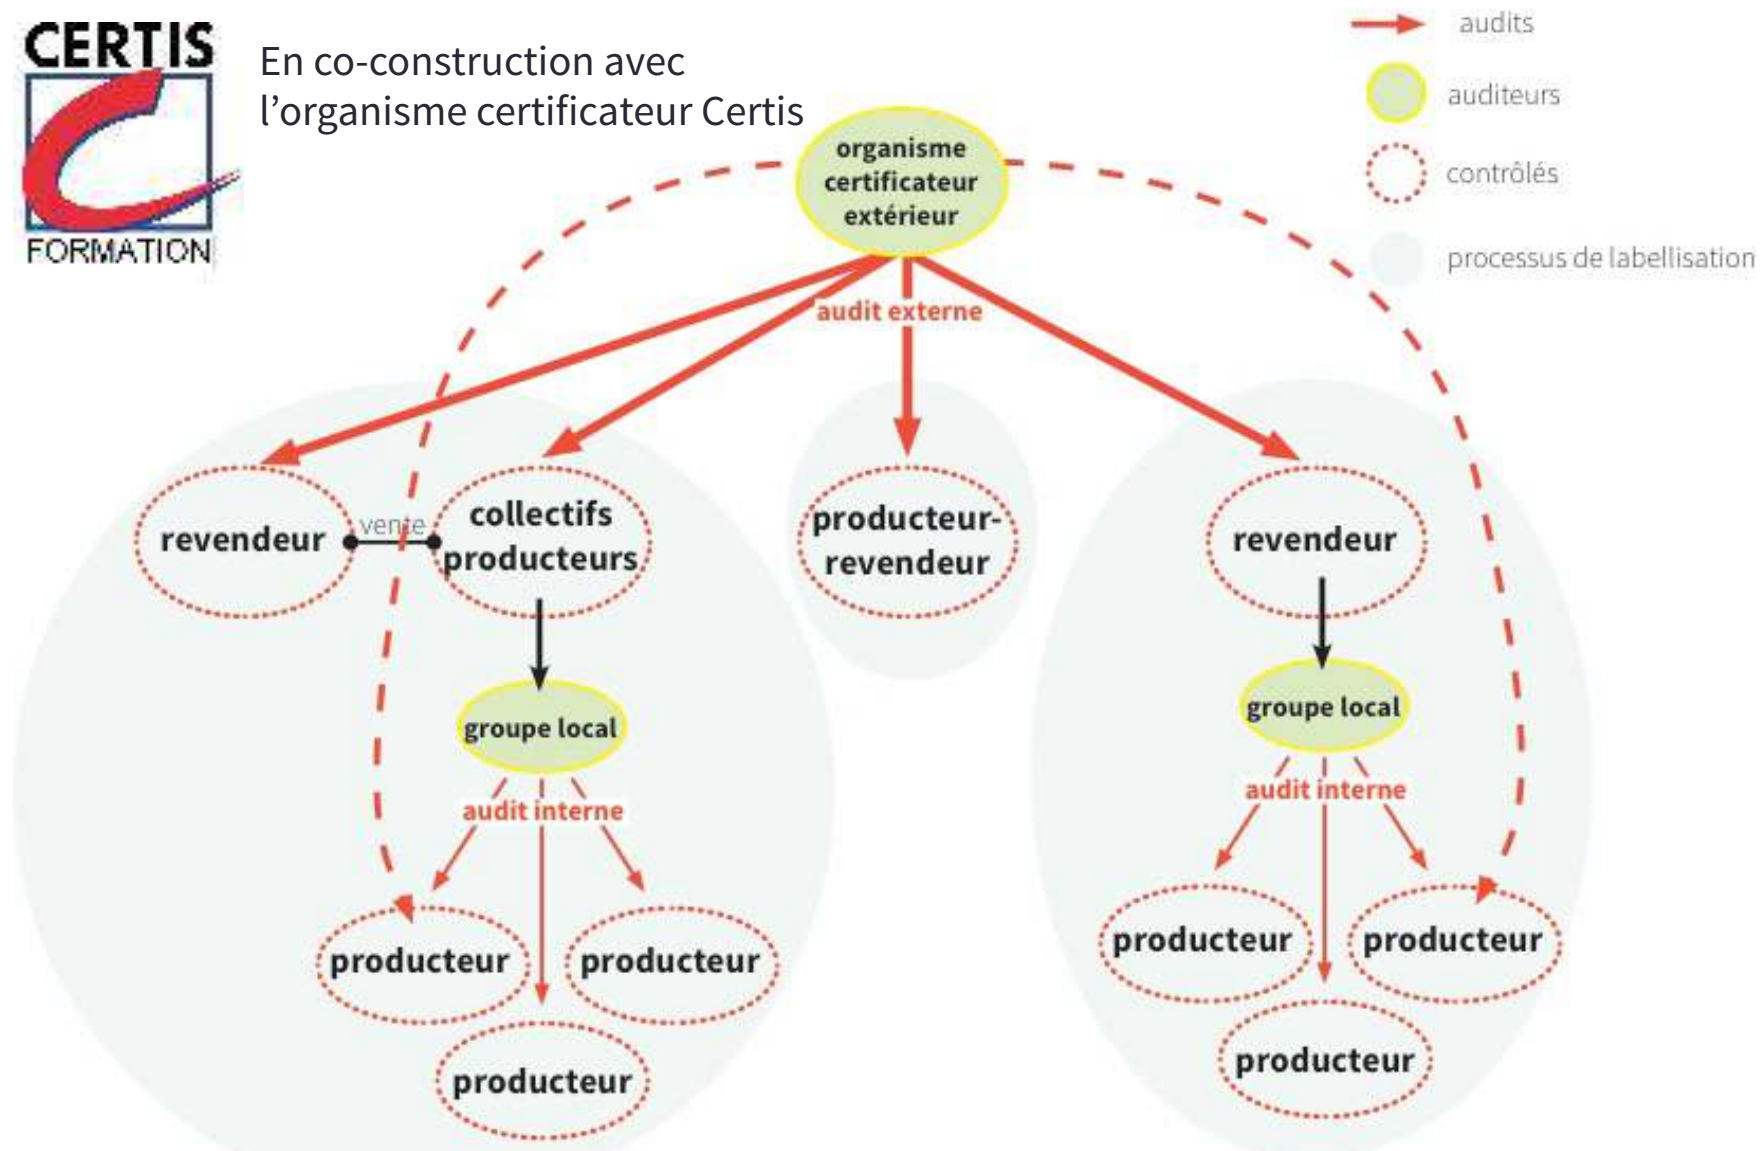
CERTIS
FORMATION

En co-construction avec l'organisme certificateur Certis

audits
auditeurs
contrôlés
processus de labellisation

organisme certificateur extérieur

audit externe

revendeur

vente

collectifs producteurs

producteur-revendeur

revendeur

groupe local

audit interne

producteur

producteur

producteur

groupe local

audit interne

producteur

producteur

producteur